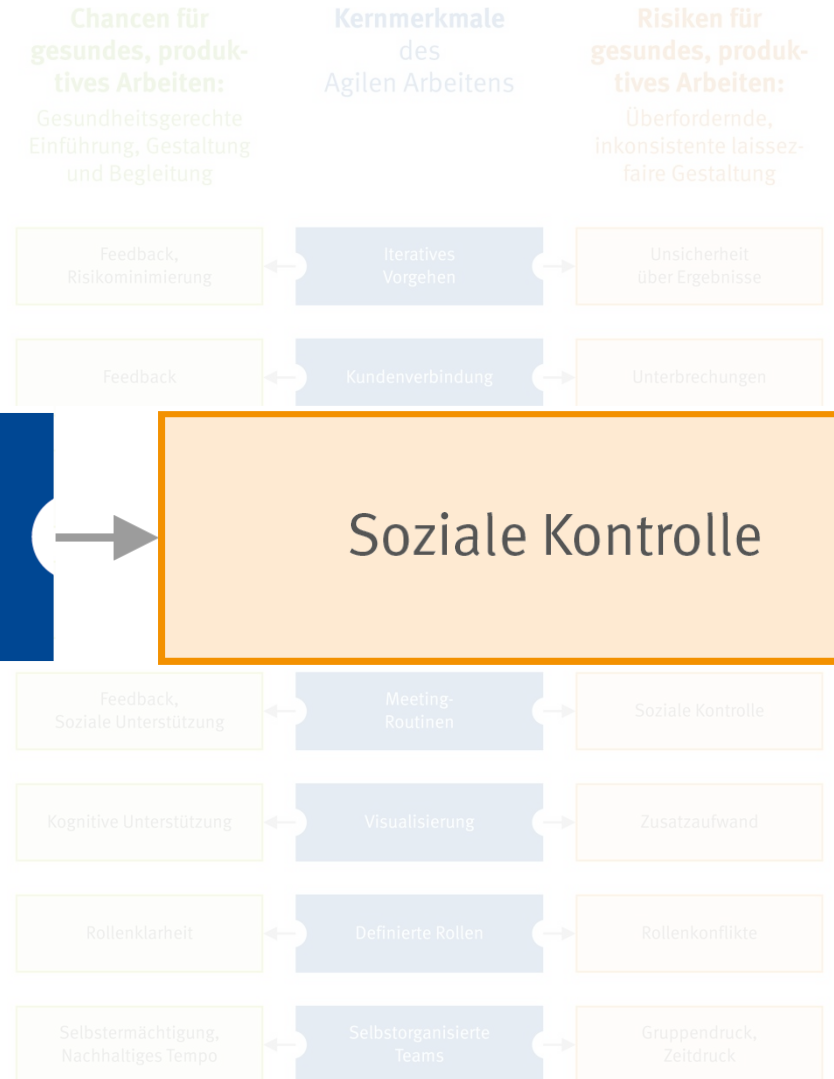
Chancen für gesundes, produktives Arbeiten:

Gesundheitsgerechte Einführung, Gestaltung und Begleitung

Kernmerkmale des Agilen Arbeitens

Risiken für gesundes, produktives Arbeiten:

Überfordernde, inkonsistente laissez-faire Gestaltung

Feedback, Risikominimierung

Iteratives Vorgehen

Unsicherheit über Ergebnisse

Feedback

Kundenverbindung

Unterbrechungen

Soziale Kontrolle

Feedback, Soziale Unterstützung

Meeting-Routinen

Soziale Kontrolle

Kognitive Unterstützung

Visualisierung

Zusatzaufwand

Rollenklarheit

Definierte Rollen

Rollenkonflikte

Selbstermächtigung, Nachhaltiges Tempo

Selbstorganisierte Teams

Gruppendruck, Zeitdruck